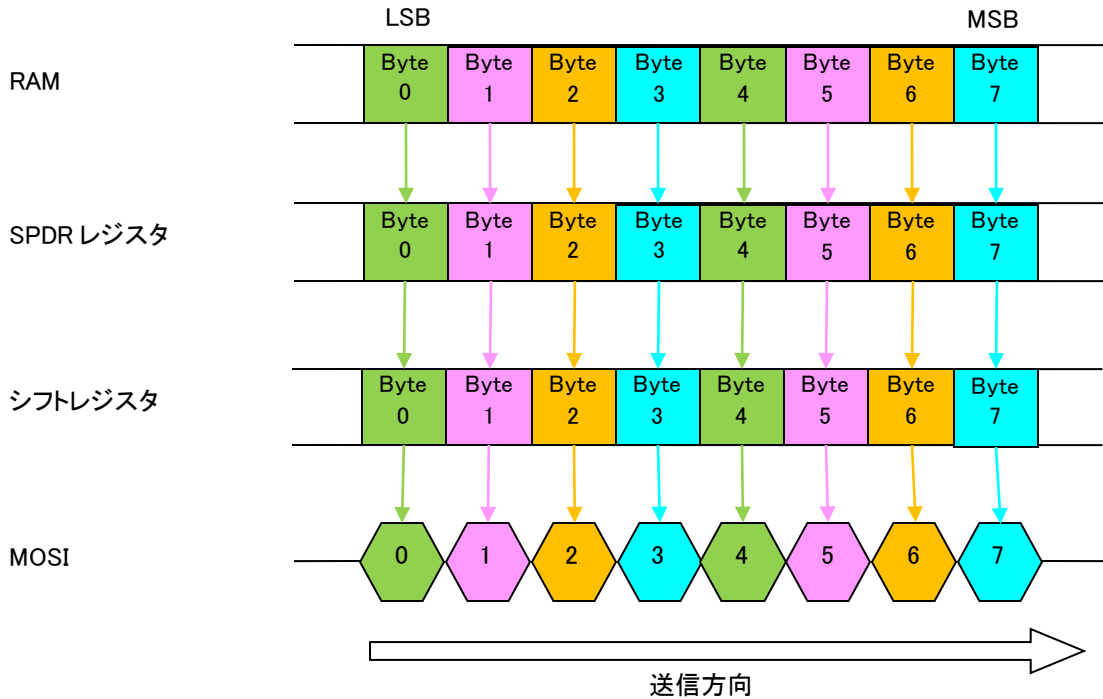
LSB

MSB

RAM

| Byte 0 | Byte 1 | Byte 2 | Byte 3 | Byte 4 | Byte 5 | Byte 6 | Byte 7 |
|---|---|---|---|---|---|---|---|

SPDR レジスタ

| Byte 0 | Byte 1 | Byte 2 | Byte 3 | Byte 4 | Byte 5 | Byte 6 | Byte 7 |
|---|---|---|---|---|---|---|---|

シフトレジスタ

| Byte 0 | Byte 1 | Byte 2 | Byte 3 | Byte 4 | Byte 5 | Byte 6 | Byte 7 |
|---|---|---|---|---|---|---|---|

MOSI

0 1 2 3 4 5 6 7

送信方向